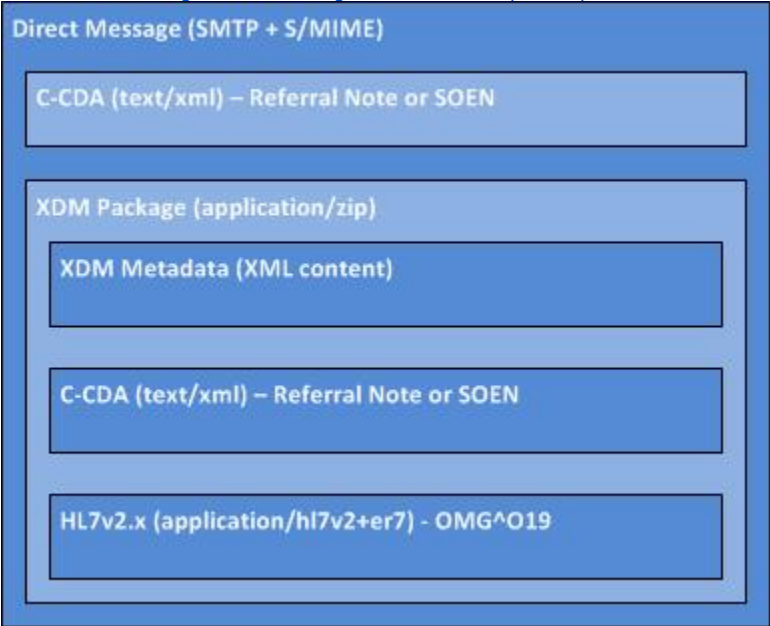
Direct Message (SMTP + S/MIME)

C-CDA (text/xml) – Referral Note or SOEN

XDM Package (application/zip)

XDM Metadata (XML content)

C-CDA (text/xml) – Referral Note or SOEN

HL7v2.x (application/hl7v2+er7) - OMG^O19